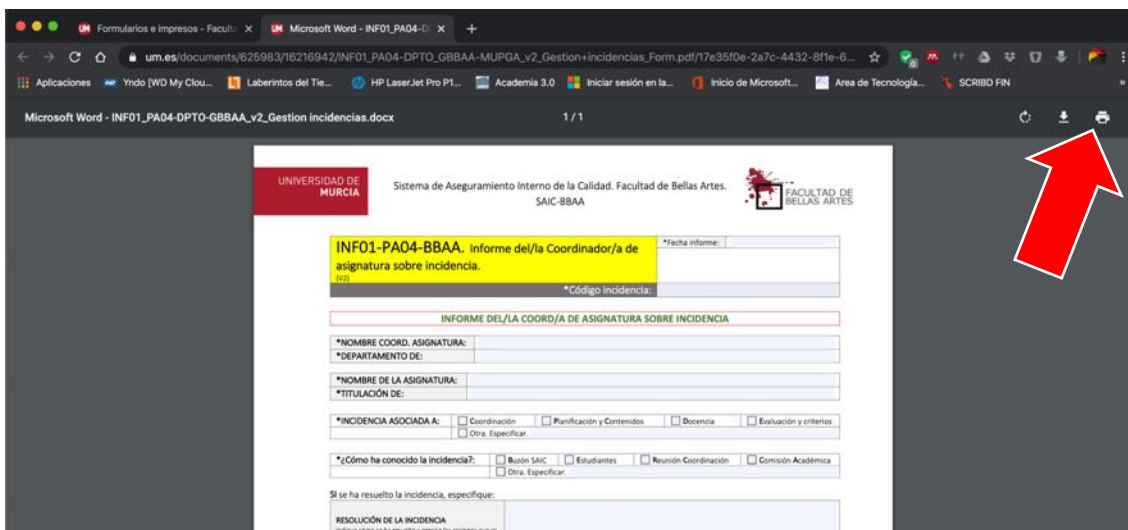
UM Formularios e impresos - Facult ×
UM Microsoft Word - INF01_PA04-D ×
+

um.es/documents/625983/16216942/INF01_PA04-DPTO_GBBAA-MUPGA_v2_Gestion+incidencias_Form.pdf/17e35f0e-2a7c-4432-8f1e-6...

Aplicaciones
Yndo [WD My Clou...
Laberintos del Tie...
HP LaserJet Pro P1...
Academia 3.0
Iniciar sesión en la...
Inicio de Microsoft...
Area de Tecnología...
SCRIBD FIN

Microsoft Word - INF01_PA04-DPTO-GBBAA_v2_Gestion incidencias.docx
1 / 1

UNIVERSIDAD DE MURCIA

Sistema de Aseguramiento Interno de la Calidad. Facultad de Bellas Artes. SAIC-BBAA

FACULTAD DE BELLAS ARTES

INF01-PA04-BBAA. Informe del/la Coordinador/a de asignatura sobre incidencia.
(V2)

*Fecha informe:

*Código incidencia:

INFORME DEL/LA COORD/A DE ASIGNATURA SOBRE INCIDENCIA

*NOMBRE COORD. ASIGNATURA:
*DEPARTAMENTO DE:

*NOMBRE DE LA ASIGNATURA:
*TITULACIÓN DE:

*INCIDENCIA ASOCIADA A:
Coordinación
Planificación y Contenidos
Docencia
Evaluación y criterios
Otra. Especificar.

*¿Cómo ha conocido la incidencia?:
Buzón SAIC
Estudiantes
Reunión Coordinación
Comisión Académica
Otra. Especificar.

Si se ha resuelto la incidencia, especifique:

RESOLUCIÓN DE LA INCIDENCIA
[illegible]